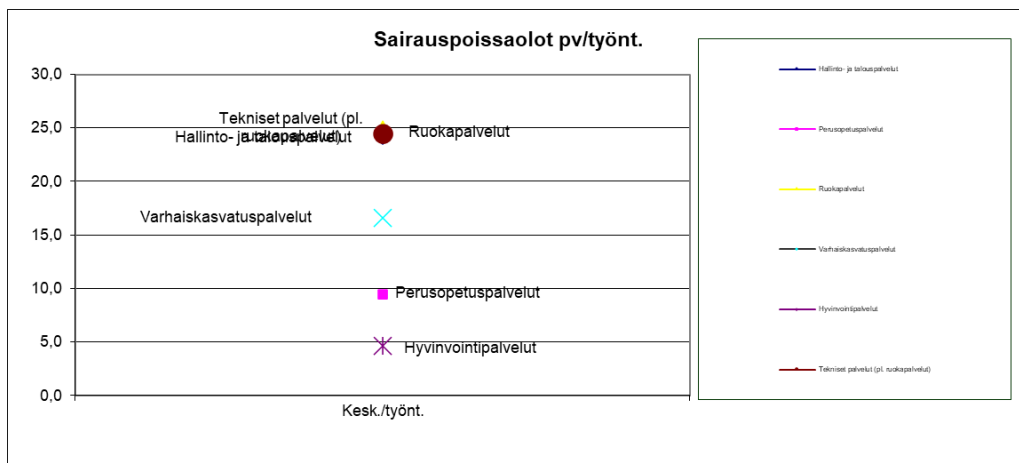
Sairauspoissaolot pv/työnt.

30,0
25,0
20,0
15,0
10,0
5,0
0,0

Tekniset palvelut (pl. ruokapalvelut)
Hallinto- ja talouspalvelut
Ruokapalvelut
Varhaiskasvatuspalvelut
Perusopetuspalvelut
Hyvinvointipalvelut

Kesk./työnt.

Hallinto- ja talouspalvelut
Perusopetuspalvelut
Ruokapalvelut
Varhaiskasvatuspalvelut
Hyvinvointipalvelut
Tekniset palvelut (pl. ruokapalvelut)